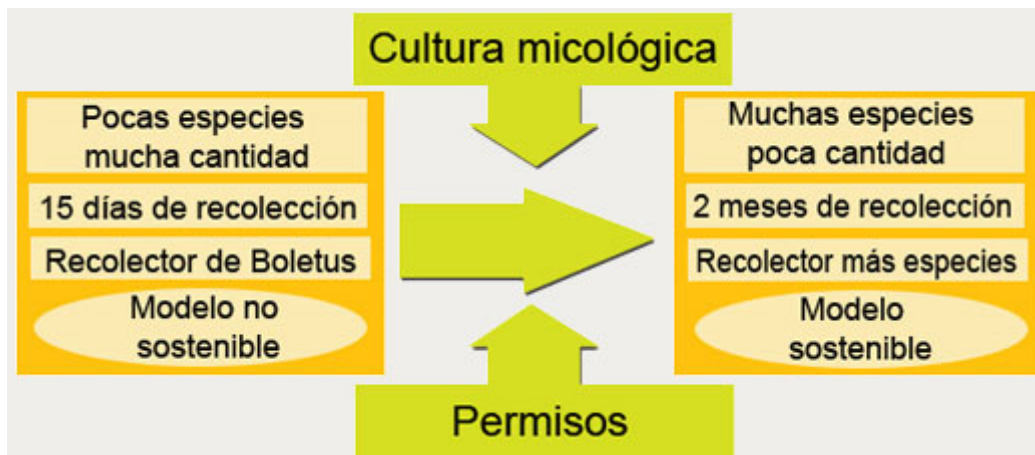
Cultura micológica

Pocas especies mucha cantidad

15 días de recolección

Recolector de Boletus

Modelo no sostenible

Muchas especies poca cantidad

2 meses de recolección

Recolector más especies

Modelo sostenible

Permisos